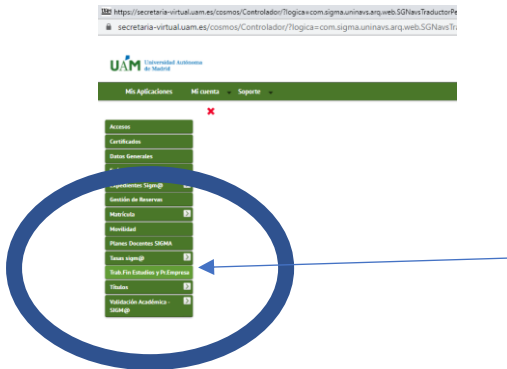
https://secretaria-virtual.uam.es/cosmos/Controlador/?logica=com.sigma.uninavs.arq.web.SGNavsTraductorPe

secretaria-virtual.uam.es/cosmos/Controlador/?logica=com.sigma.uninavs.arq.web.SGNavsTr

UAM Universidad Autónoma de Madrid

Mis Aplicaciones Mi cuenta Soporte

Acceso
Certificados
Datos Generales
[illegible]
Expedientes Sigm@
Gestión de Reservas
Matrícula
Movilidad
Planes Docentes SIGMA
Tasas sigm@
Trab.Fin Estudios y Pr.Empresa
Títulos
Validación Académica - SIGM@